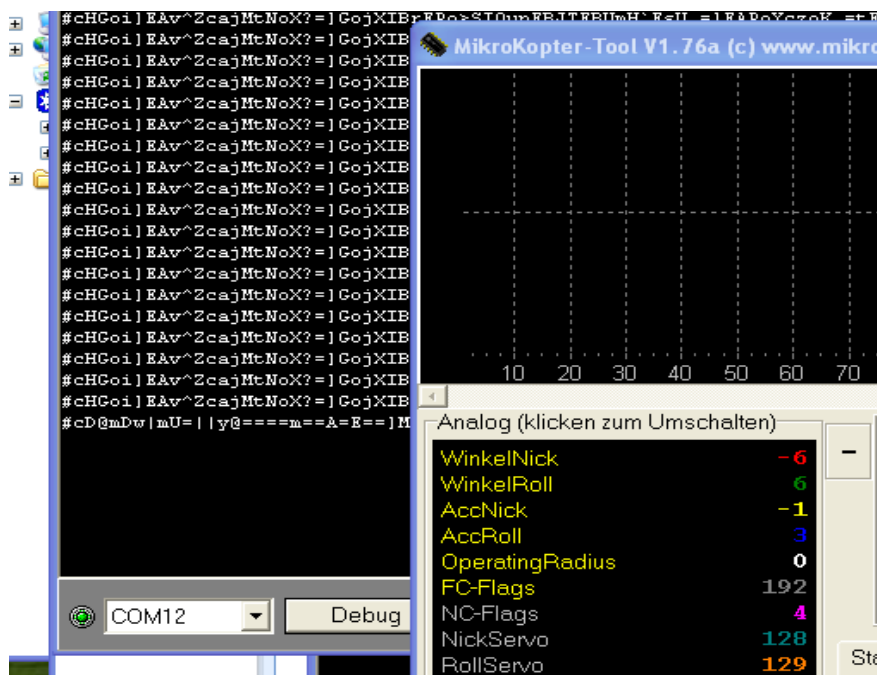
#cHGoi]EAv^ZcajMtNoX?=]GojXIB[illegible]
#cHGoi]EAv^ZcajMtNoX?=]GojXIB
#cHGoi]EAv^ZcajMtNoX?=]GojXIB
#cHGoi]EAv^ZcajMtNoX?=]GojXIB
#cHGoi]EAv^ZcajMtNoX?=]GojXIB
#cHGoi]EAv^ZcajMtNoX?=]GojXIB
#cHGoi]EAv^ZcajMtNoX?=]GojXIB
#cHGoi]EAv^ZcajMtNoX?=]GojXIB
#cHGoi]EAv^ZcajMtNoX?=]GojXIB
#cHGoi]EAv^ZcajMtNoX?=]GojXIB
#cHGoi]EAv^ZcajMtNoX?=]GojXIB
#cHGoi]EAv^ZcajMtNoX?=]GojXIB
#cHGoi]EAv^ZcajMtNoX?=]GojXIB
#cHGoi]EAv^ZcajMtNoX?=]GojXIB
#cHGoi]EAv^ZcajMtNoX?=]GojXIB
#cHGoi]EAv^ZcajMtNoX?=]GojXIB
#cHGoi]EAv^ZcajMtNoX?=]GojXIB
#cHGoi]EAv^ZcajMtNoX?=]GojXIB
#cHGoi]EAv^ZcajMtNoX?=]GojXIB
#cD@mDw|mU=||y@====m==A=E==]M

COM12
Debug

MikroKopter-Tool V1.76a (c) www.mikro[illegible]

10 20 30 40 50 60 70

Analog (klicken zum Umschalten)

| | |
|---|---|
| WinkelNick | -6 |
| WinkelRoll | 6 |
| AccNick | -1 |
| AccRoll | 3 |
| OperatingRadius | 0 |
| FC-Flags | 192 |
| NC-Flags | 4 |
| NickServo | 128 |
| RollServo | 129 |

-
Sta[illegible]